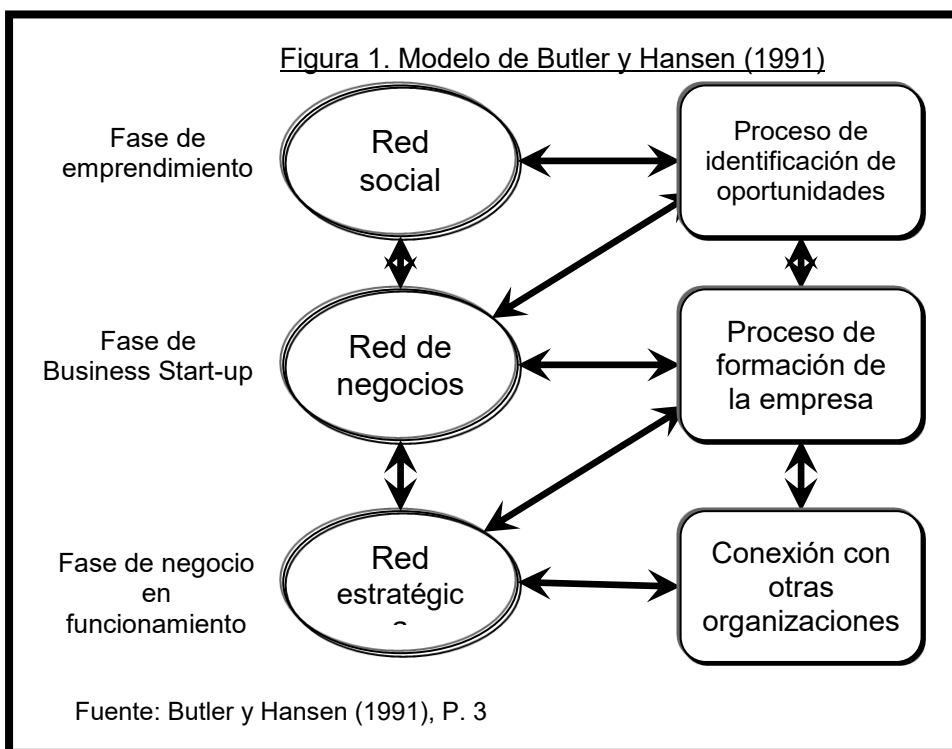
Figura 1. Modelo de Butler y Hansen (1991)

Fase de emprendimiento

Red social

Proceso de identificación de oportunidades

Fase de Business Start-up

Red de negocios

Proceso de formación de la empresa

Fase de negocio en funcionamiento

Red estratégic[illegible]

Conexión con otras organizaciones

Fuente: Butler y Hansen (1991), P. 3